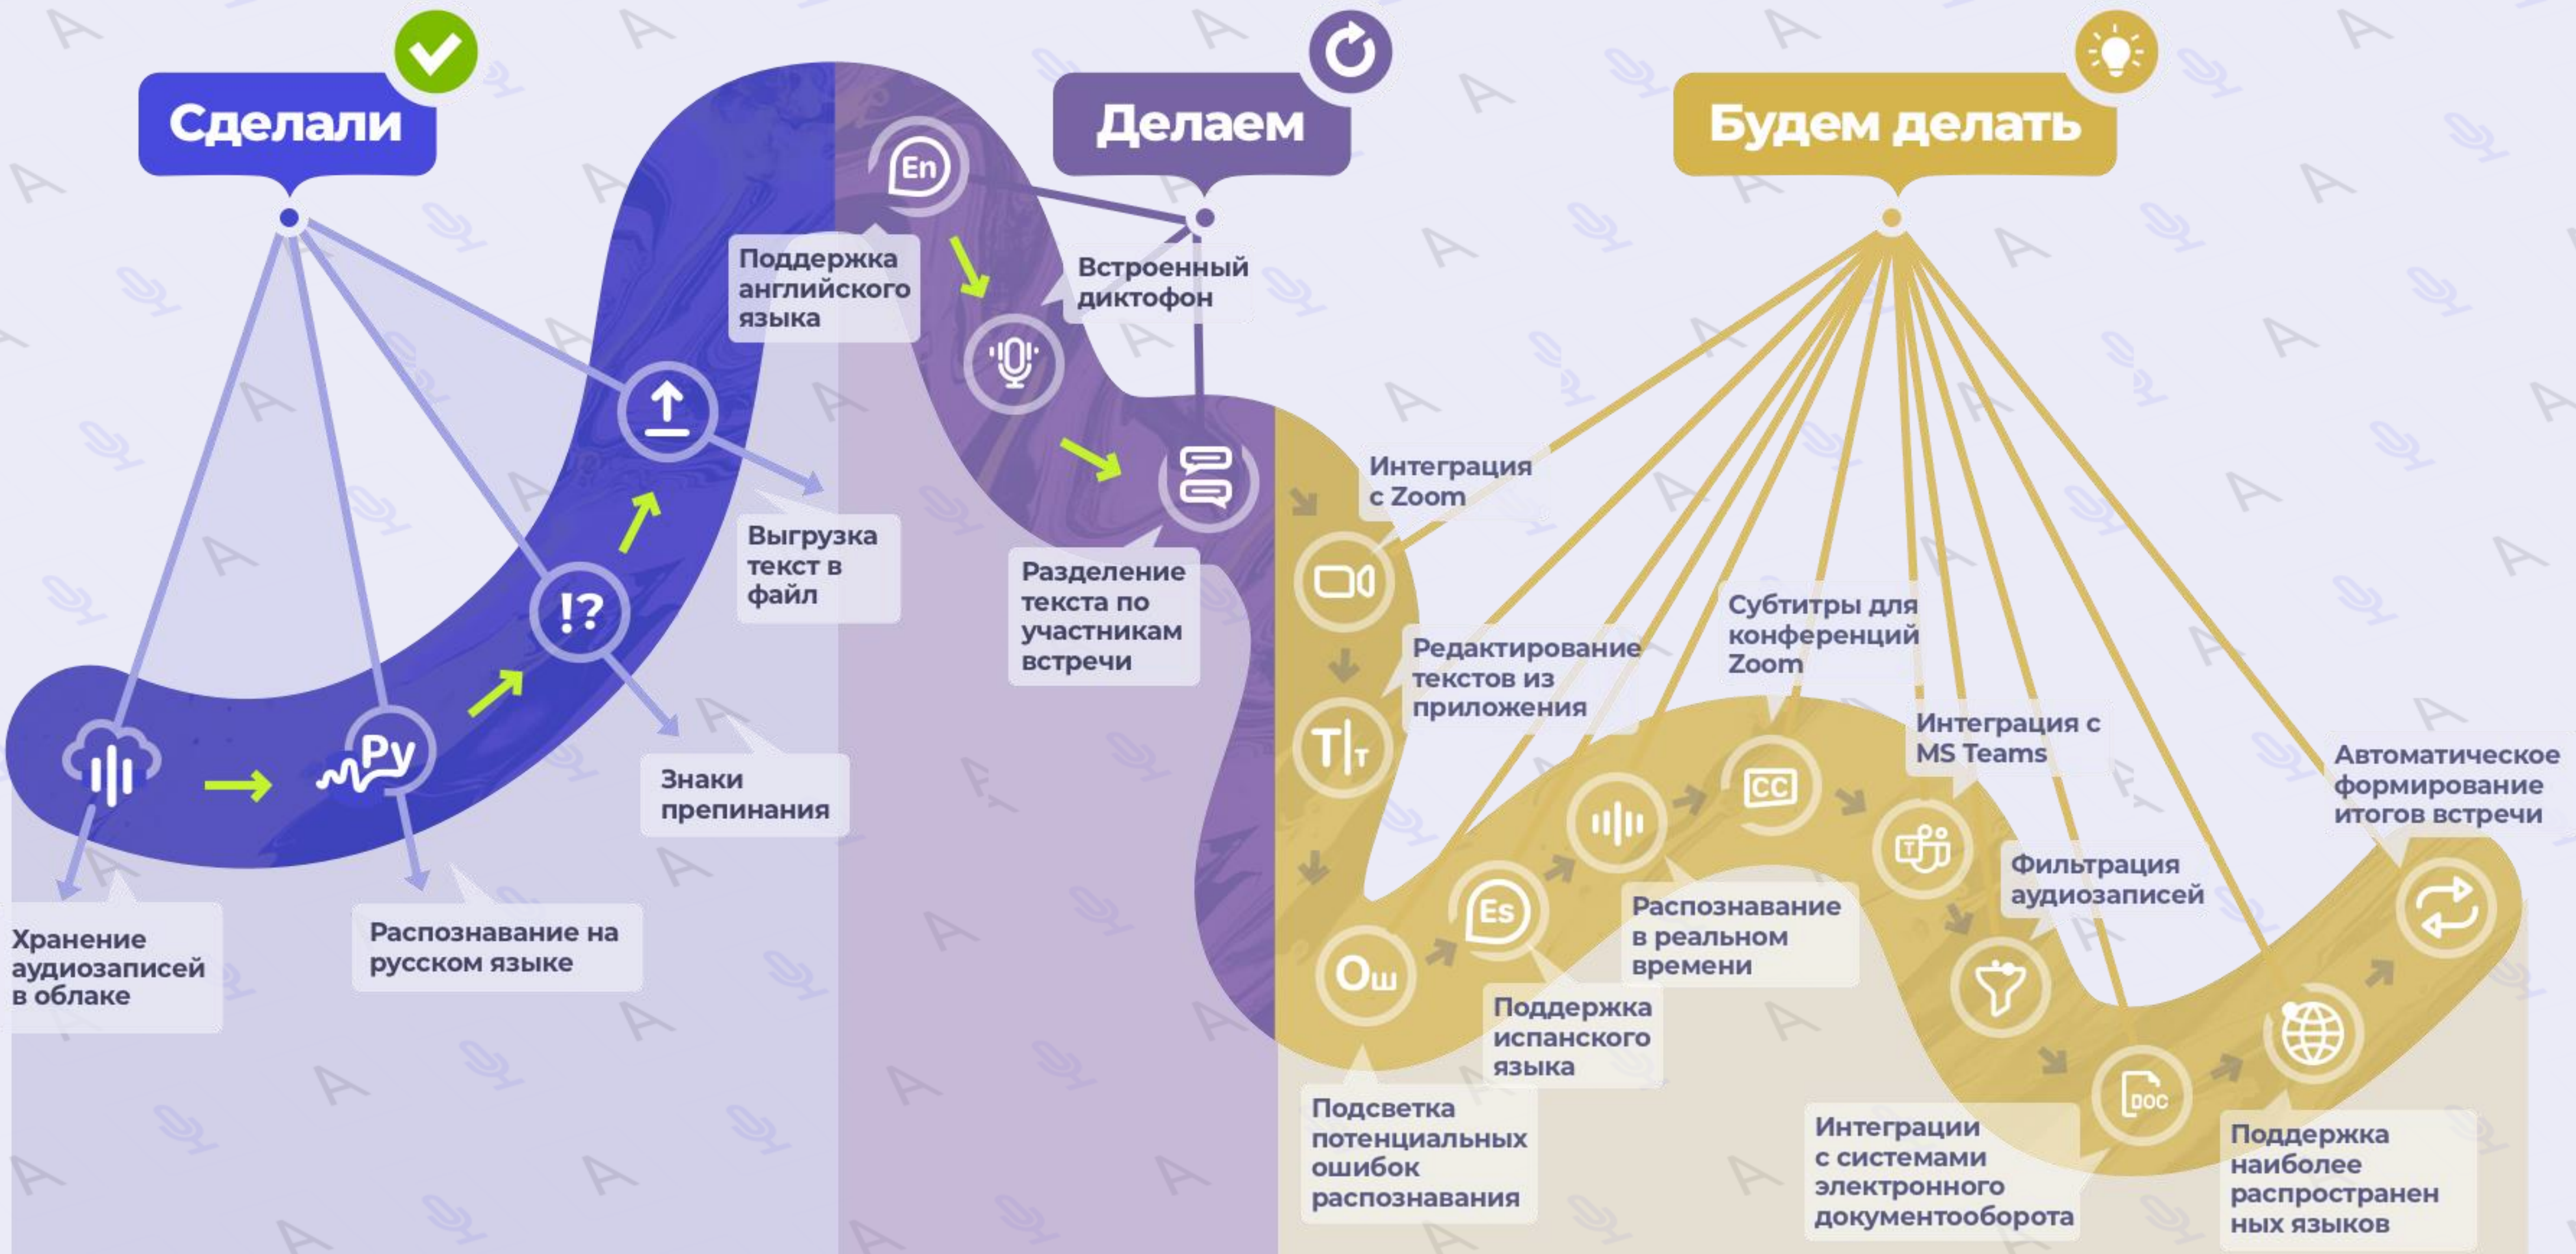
Сделали

Хранение аудиозаписей в облаке

Распознавание на русском языке

Знаки препинания

Выгрузка текст в файл

Делаем

Поддержка английского языка

Встроенный диктофон

Разделение текста по участникам встречи

Будем делать

Интеграция с Zoom

Редактирование текстов из приложения

Субтитры для конференций Zoom

Интеграция с MS Teams

Автоматическое формирование итогов встречи

Фильтрация аудиозаписей

Распознавание в реальном времени

Поддержка испанского языка

Подсветка потенциальных ошибок распознавания

Интеграции с системами электронного документооборота

Поддержка наиболее распространен ных языков

En

Py

!?

Es

Ош

CC

DOC